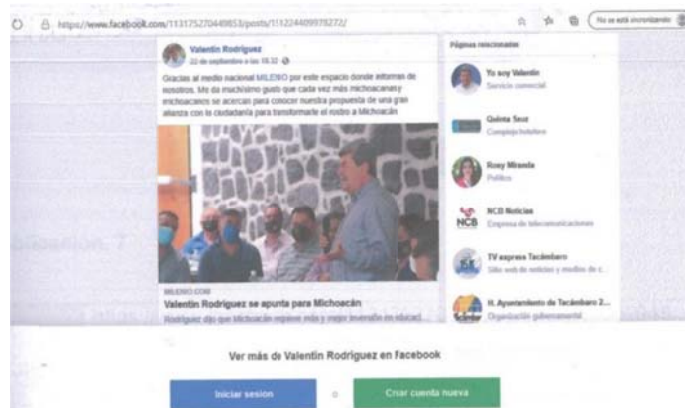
https://www.facebook.com/113175270449853/posts/112244099978272/

No se está sincronizando

Valentin Rodriguez
22 de septiembre a las 18:32

Gracias al medio nacional MILENIO por este espacio donde informas de nosotros. Me da muchísimo gusto que cada vez más michoacanas y michoacanos se acercan para conocer nuestra propuesta de una gran alianza con la ciudadanía para transformarle el rostro a Michoacán

MILENIO.COM
Valentín Rodríguez se apunta para Michoacán
Rodríguez dijo que Michoacán requiere más y mejor inversión en educaci...

Páginas relacionadas

Yo soy Valentín
Servicio comercial

Quinta Sext
Complejo hotelero

Roxy Miranda
Político

NCB Noticias
Empresa de telecomunicaciones

TV express Tacámbaro
Sitio web de noticias y medios de c...

H. Ayuntamiento de Tacámbaro 2...
Organización gubernamental

Ver más de Valentín Rodríguez en Facebook

Iniciar sesión

o

Crear cuenta nueva